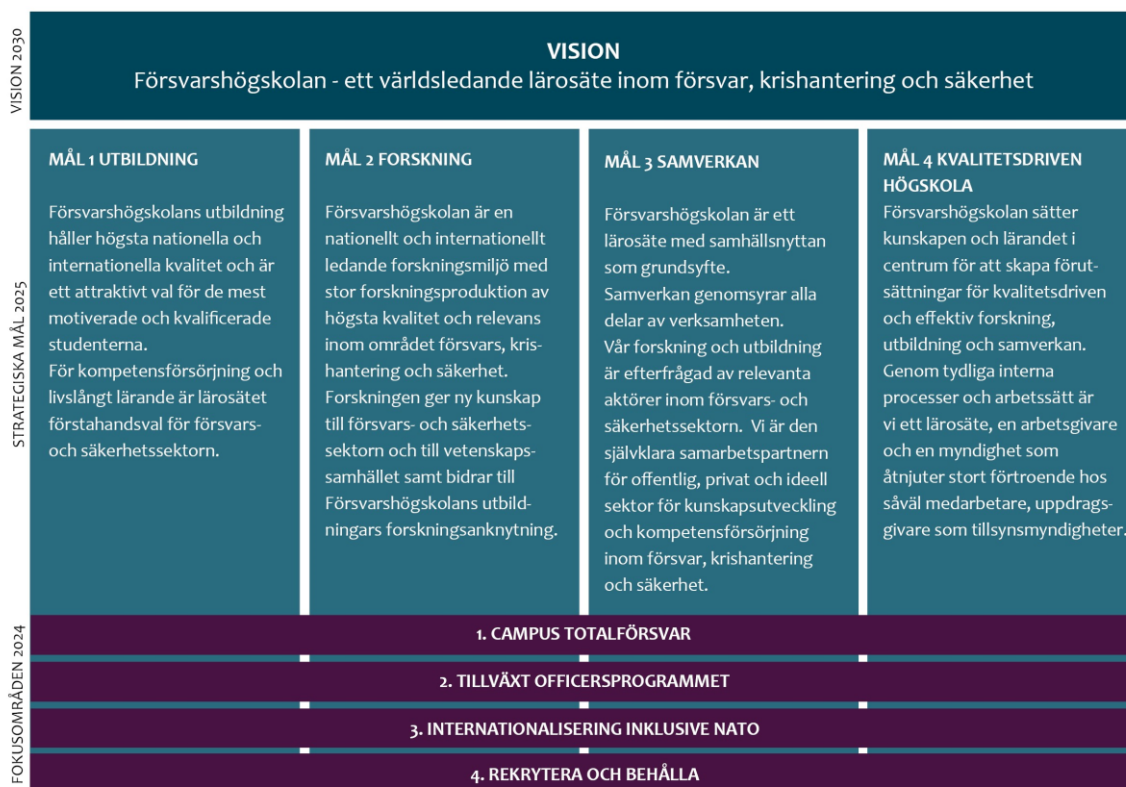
VISION 2030

VISION
Försvarshögskolan - ett världsledande lärosäte inom försvar, krishantering och säkerhet

STRATEGISKA MÅL 2025

MÅL 1 UTBILDNING

Försvarshögskolans utbildning håller högsta nationella och internationella kvalitet och är ett attraktivt val för de mest motiverade och kvalificerade studenterna.
För kompetensförsörjning och livslångt lärande är lärosätet förstahandsval för försvars- och säkerhetssektorn.

MÅL 2 FORSKNING

Försvarshögskolan är en nationellt och internationellt ledande forskningsmiljö med stor forskningsproduktion av högsta kvalitet och relevans inom området försvars, krishantering och säkerhet.
Forskningen ger ny kunskap till försvars- och säkerhetssektorn och till vetenskapssamhället samt bidrar till Försvarshögskolans utbildningars forskningsanknytning.

MÅL 3 SAMVERKAN

Försvarshögskolan är ett lärosäte med samhällsnyttan som grundsyfte.
Samverkan genomsyrar alla delar av verksamheten.
Vår forskning och utbildning är efterfrågad av relevanta aktörer inom försvars- och säkerhetssektorn. Vi är den självklara samarbetspartnern för offentlig, privat och ideell sektor för kunskapsutveckling och kompetensförsörjning inom försvar, krishantering och säkerhet.

MÅL 4 KVALITETSDRIVEN HÖGSKOLA

Försvarshögskolan sätter kunskapen och lärandet i centrum för att skapa förutsättningar för kvalitetsdriven och effektiv forskning, utbildning och samverkan.
Genom tydliga interna processer och arbetssätt är vi ett lärosäte, en arbetsgivare och en myndighet som åtnjuter stort förtroende hos såväl medarbetare, uppdragsgivare som tillsynsmyndigheter.

FOKUSOMRÅDEN 2024

1. CAMPUS TOTALFÖRSVAR

2. TILLVÄXT OFFICERSPROGRAMMET

3. INTERNATIONALISERING INKLUSIVE NATO

4. REKRYTERA OCH BEHÅLLA